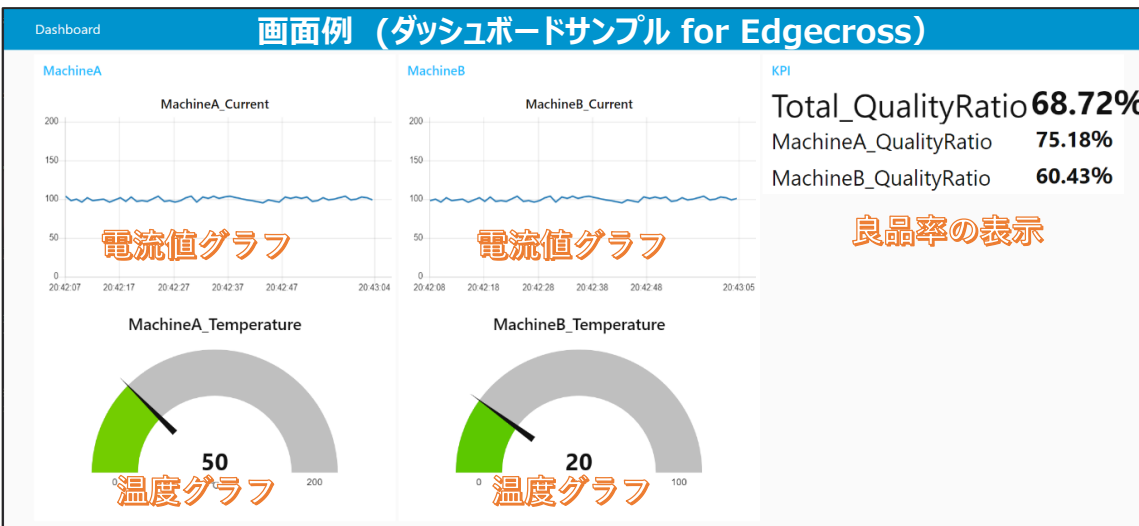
Dashboard

画面例（ダッシュボードサンプル for Edgecross）

MachineA

MachineA_Current

200
150
100
50
0

20:42:07 20:42:17 20:42:27 20:42:37 20:42:47 20:43:04

電流値グラフ

MachineA_Temperature

50

0 200

温度グラフ

MachineB

MachineB_Current

200
150
100
50
0

20:42:08 20:42:18 20:42:28 20:42:38 20:42:48 20:43:05

電流値グラフ

MachineB_Temperature

20

0 100

温度グラフ

KPI

Total_QualityRatio 68.72%

MachineA_QualityRatio 75.18%

MachineB_QualityRatio 60.43%

良品率の表示